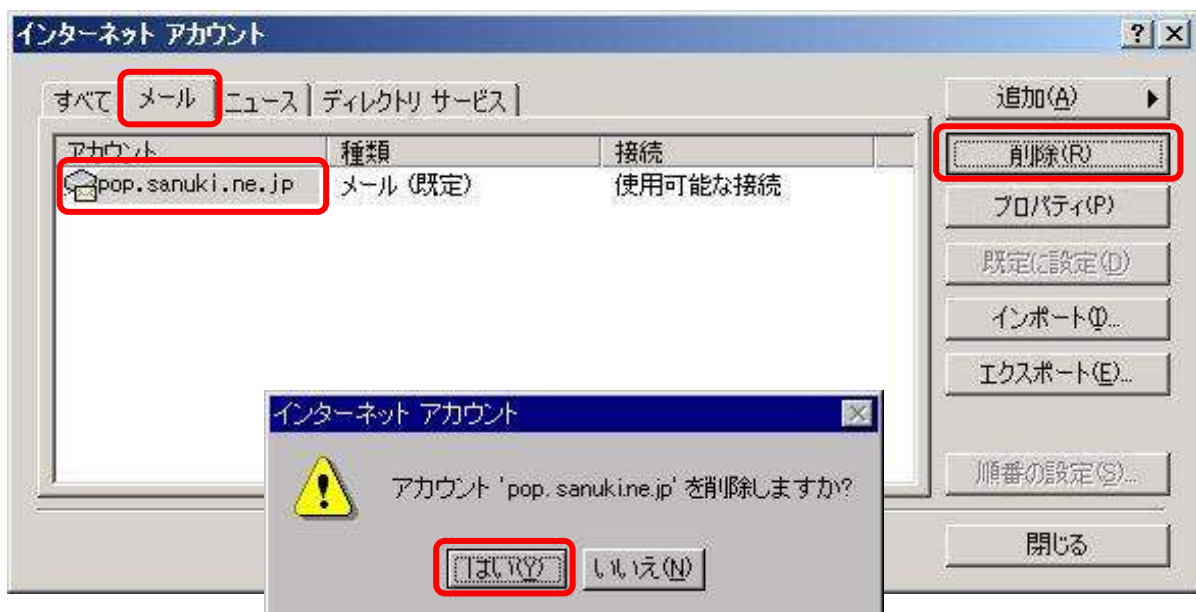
インターネット アカウント

? X

すべて | メール | ニュース | ディレクトリ サービス

| アカウント | 種類 | 接続 |
|---|---|---|
| pop.sanuki.ne.jp | メール (既定) | 使用可能な接続 |

追加(A)

削除(R)

プロパティ(P)

既定に設定(D)

インポート(I)...

エクスポート(E)...

順番の設定(S)...

閉じる

インターネット アカウント

アカウント 'pop.sanuki.ne.jp' を削除しますか?

はい(Y)

いいえ(N)